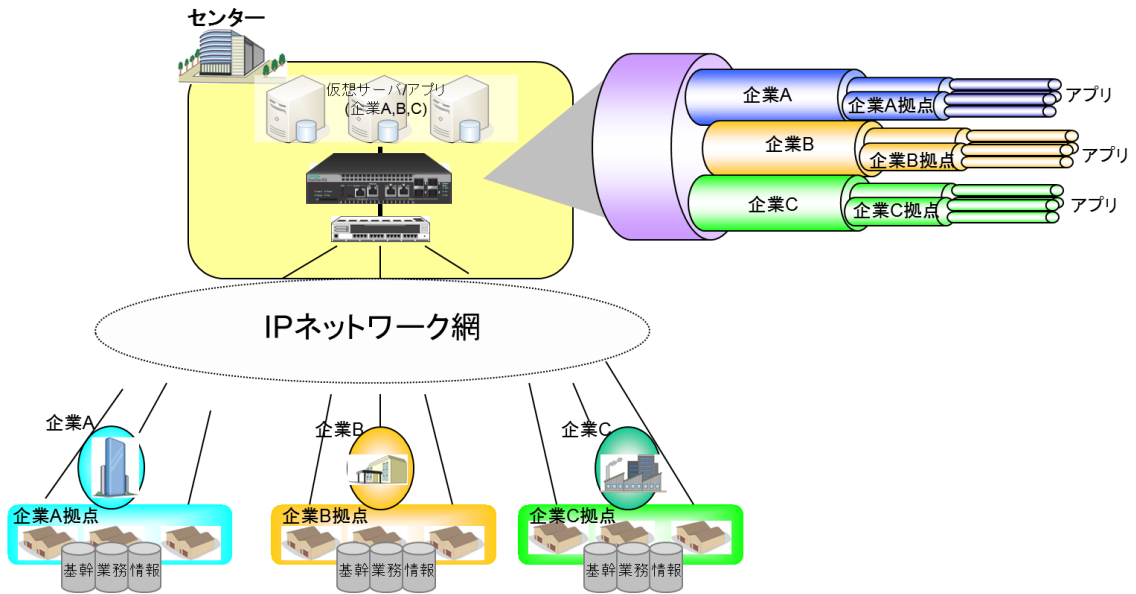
センター

仮想サーバ/アプリ
(企業A,B,C)

企業A
企業A拠点
アプリ
企業B
企業B拠点
アプリ
企業C
企業C拠点
アプリ

IPネットワーク網

企業A
企業A拠点
基幹 業務 情報

企業B
企業B拠点
基幹 業務 情報

企業C
企業C拠点
基幹 業務 情報